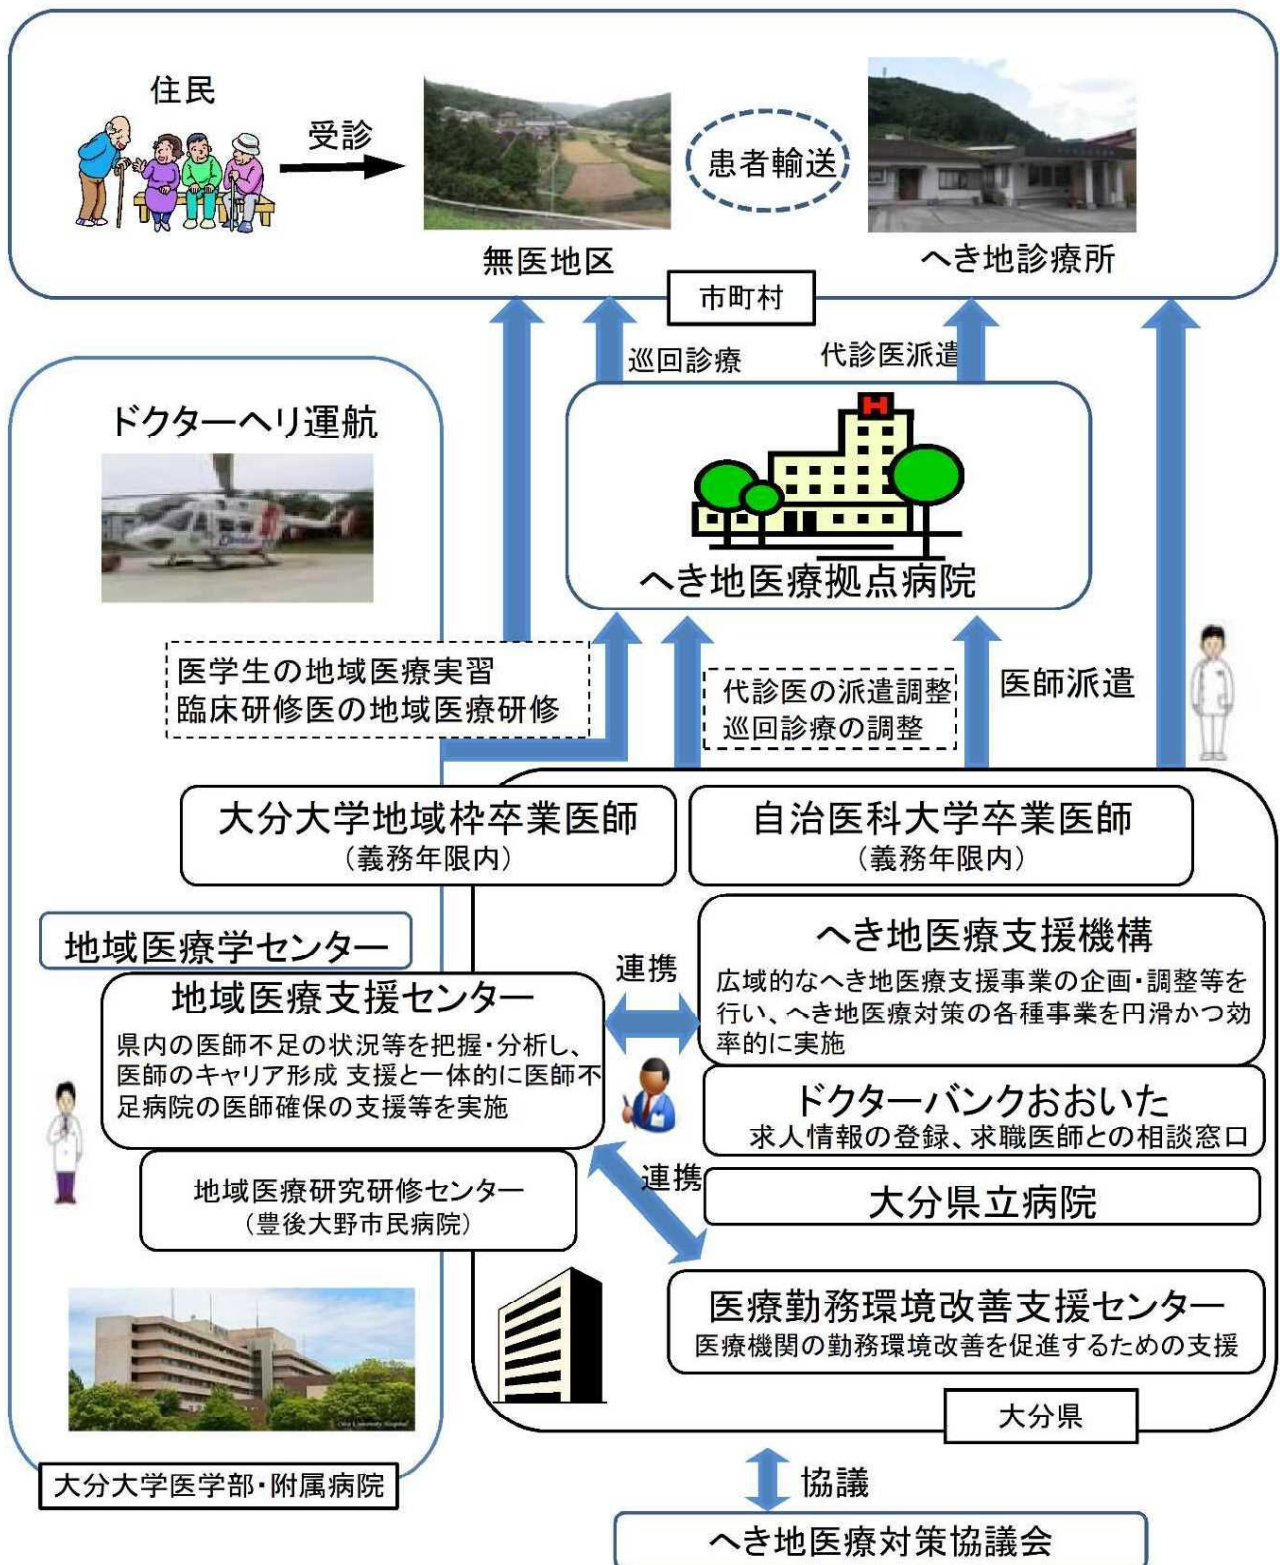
住民

受診

無医地区

患者輸送

へき地診療所

市町村

巡回診療

代診医派遣

ドクターヘリ運航

へき地医療拠点病院

医学生の地域医療実習
臨床研修医の地域医療研修

代診医の派遣調整
巡回診療の調整

医師派遣

大分大学地域枠卒業医師
（義務年限内）

自治医科大学卒業医師
（義務年限内）

地域医療学センター

地域医療支援センター
県内の医師不足の状況等を把握・分析し、医師のキャリア形成 支援と一体的に医師不足病院の医師確保の支援等を実施

連携

へき地医療支援機構
広域的なへき地医療支援事業の企画・調整等を行い、へき地医療対策の各種事業を円滑かつ効率的に実施

ドクターバンクおおいた
求人情報の登録、求職医師との相談窓口

地域医療研究研修センター
（豊後大野市民病院）

連携

大分県立病院

医療勤務環境改善支援センター
医療機関の勤務環境改善を促進するための支援

大分県

大分大学医学部・附属病院

協議

へき地医療対策協議会